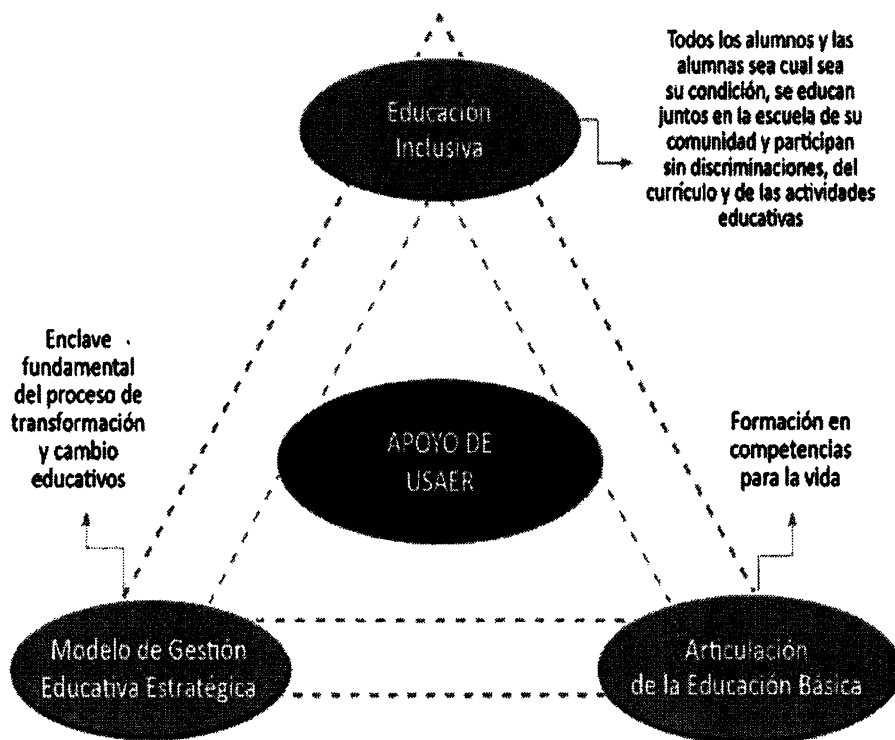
Educación Inclusiva

Todos los alumnos y las alumnas sea cual sea su condición, se educan juntos en la escuela de su comunidad y participan sin discriminaciones, del currículo y de las actividades educativas

Enclave fundamental del proceso de transformación y cambio educativos

APOYO DE USAER

Formación en competencias para la vida

Modelo de Gestión Educativa Estratégica

Articulación de la Educación Básica